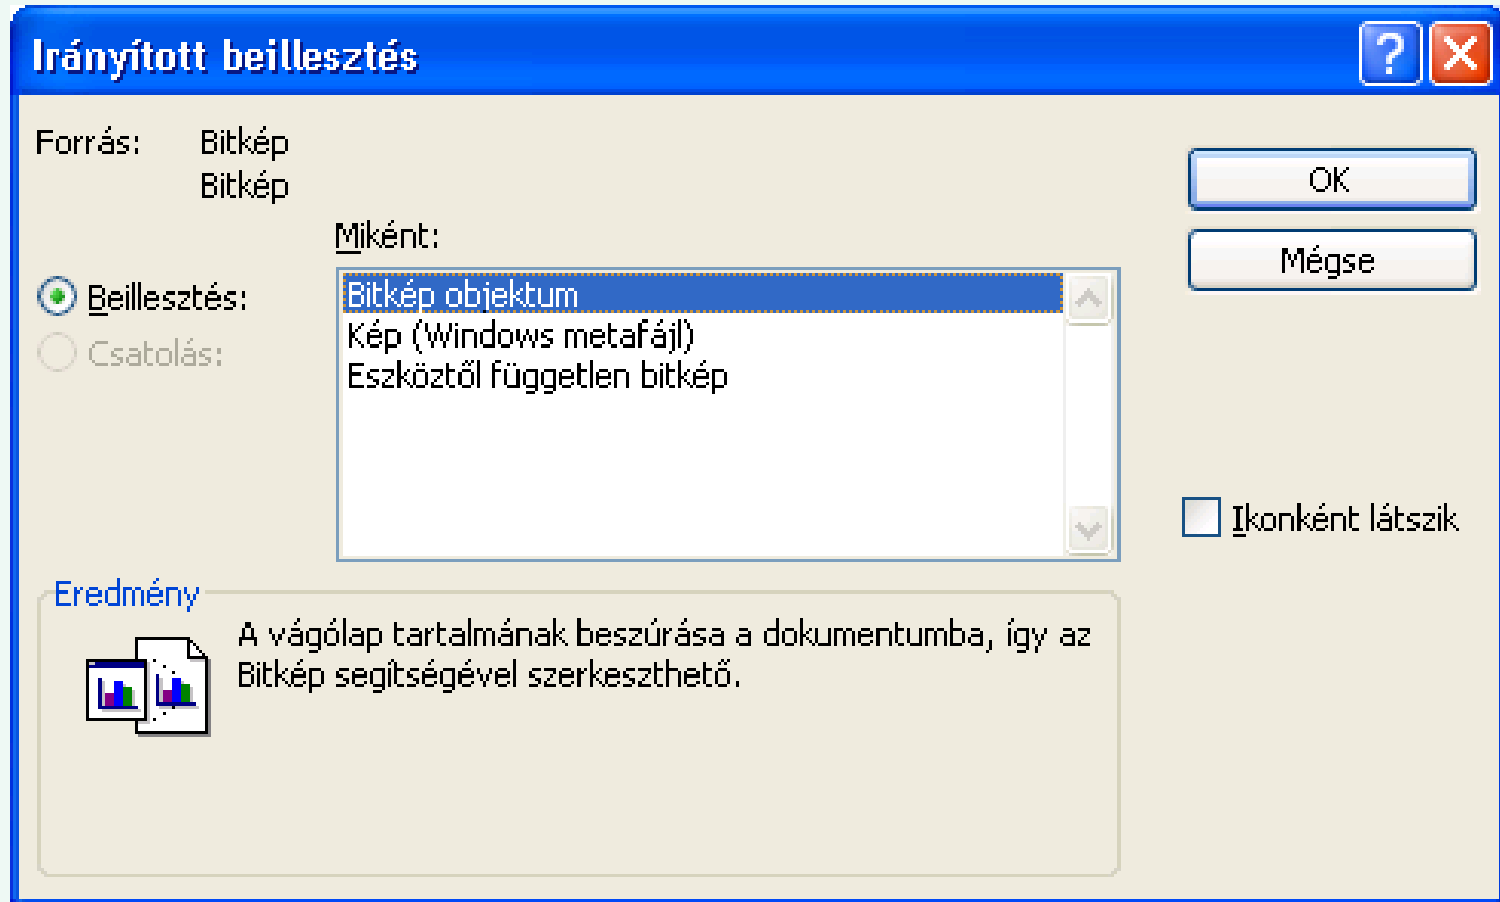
Irányított beillesztés

?

Forrás: Bitkép
Bitkép

Miként:

Beillesztés:

Csatolás:

Bitkép objektum
Kép (Windows metafájl)
Eszköztől független bitkép

OK

Mégse

Ikonként látszik

Eredmény

A vágólap tartalmának beszúrása a dokumentumba, így az Bitkép segítségével szerkeszthető.